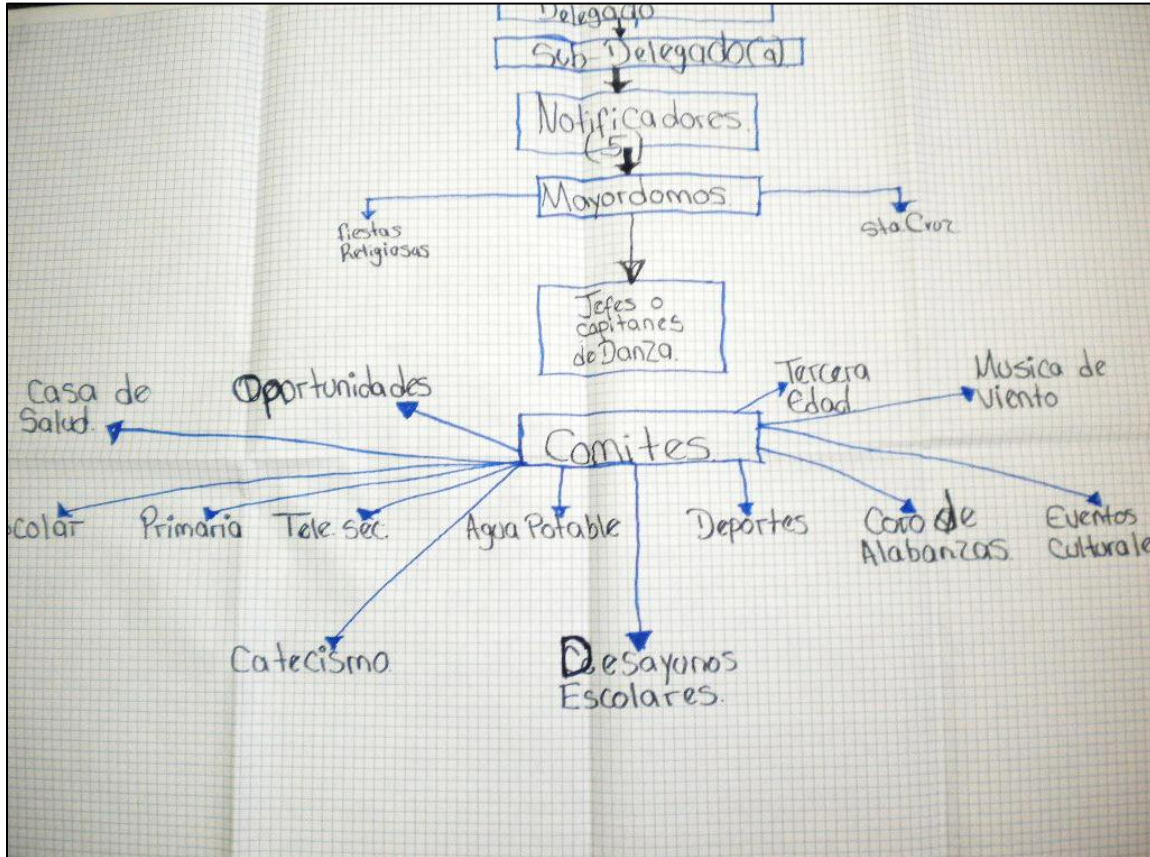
Delegado

Sub Delegado(a)

Notificadores (5)

Mayordomos.

fiestas Religiosas

sta Cruz

Jefes o capitanes de Danza.

Casa de Salud.

Oportunidades

Tercera Edad

Musica de viento

Comites

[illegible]colar

Primaria

Tele. sec.

Agua Potable

Deportes

Coro de Alabanzas.

Eventos Culturale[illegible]

Catecismo

Desayunos Escolares.